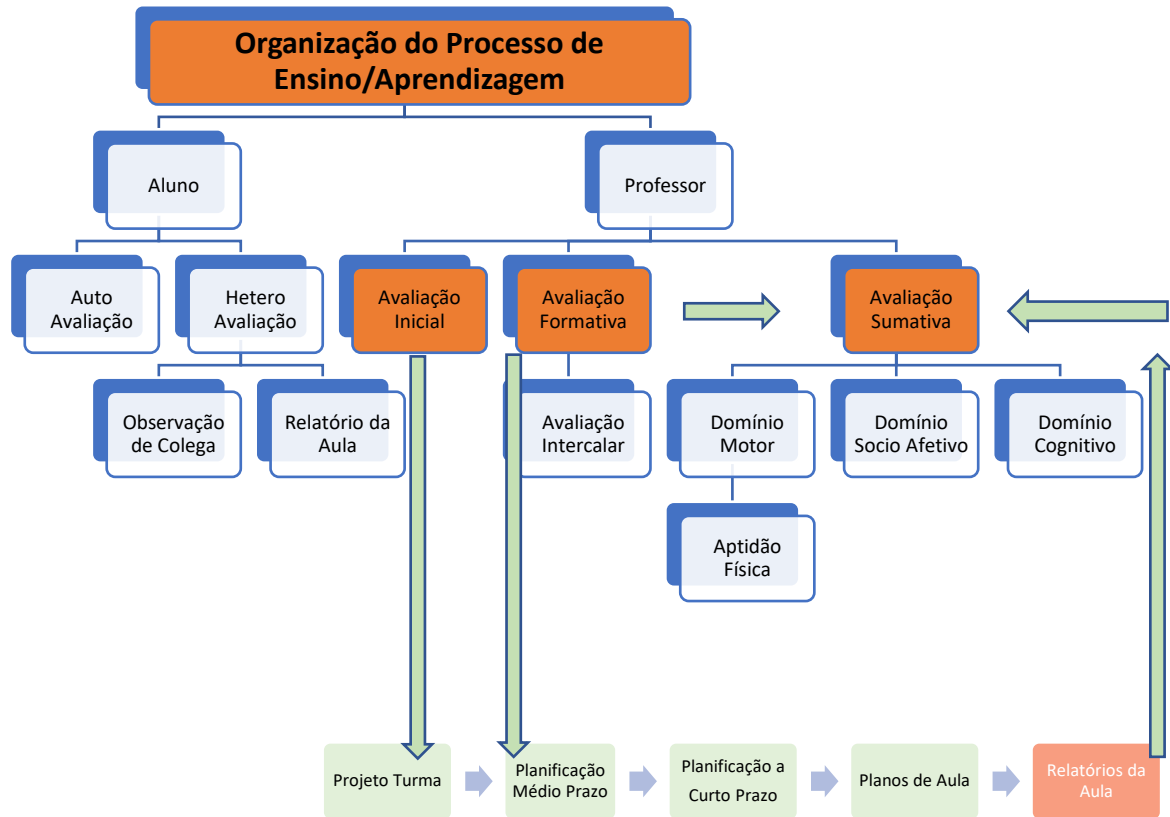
Organização do Processo de Ensino/Aprendizagem

Aluno

Professor

Auto Avaliação

Hetero Avaliação

Observação de Colega

Relatório da Aula

Avaliação Inicial

Avaliação Formativa

Avaliação Intercalar

Avaliação Sumativa

Domínio Motor

Aptidão Física

Domínio Socio Afetivo

Domínio Cognitivo

Projeto Turma

Planificação Médio Prazo

Planificação a Curto Prazo

Planos de Aula

Relatórios da Aula